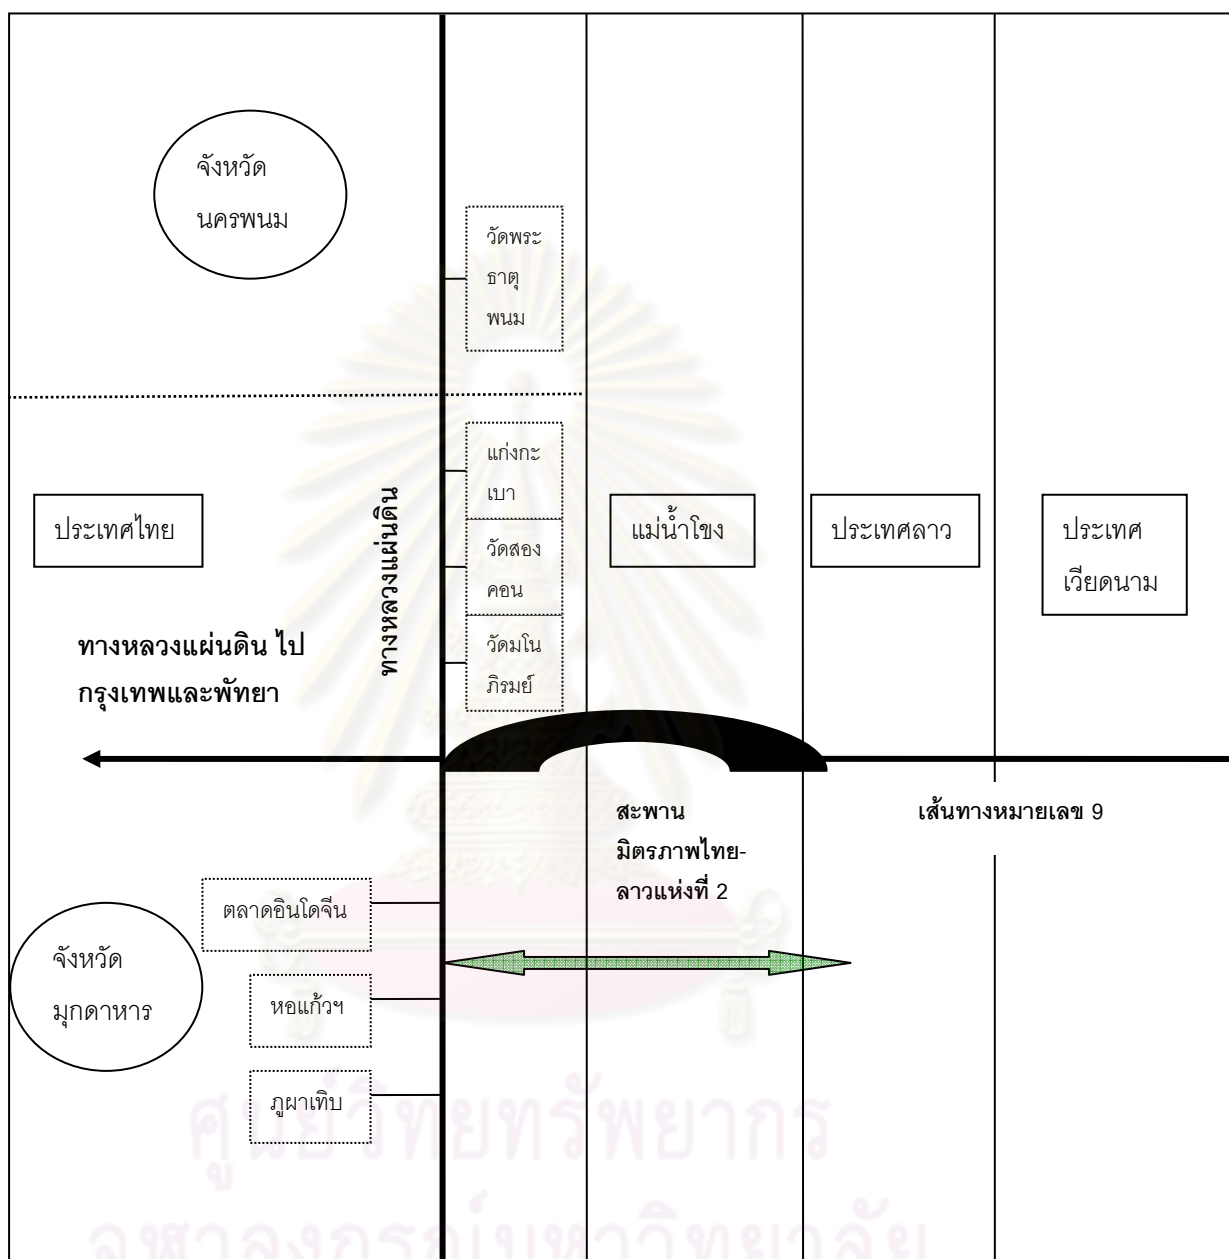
จังหวัด
นครพนม

วัดพระธาตุพนม

แก่งกะเบา

วัดสองคอน

วัดมโนภิรมย์

ประเทศไทย

ทางหลวงแผ่นดิน

แม่น้ำโขง

ประเทศลาว

ประเทศเวียดนาม

ทางหลวงแผ่นดิน ไป
กรุงเทพและพัทยา

สะพานมิตรภาพไทย-ลาวแห่งที่ 2

เส้นทางหมายเลข 9

ตลาดอินโดจีน

จังหวัด
มุกดาหาร

หอแก้วฯ

ภูผาเทิบ

ศูนย์วิทยทรัพยากร
จุฬาลงกรณ์มหาวิทยาลัย